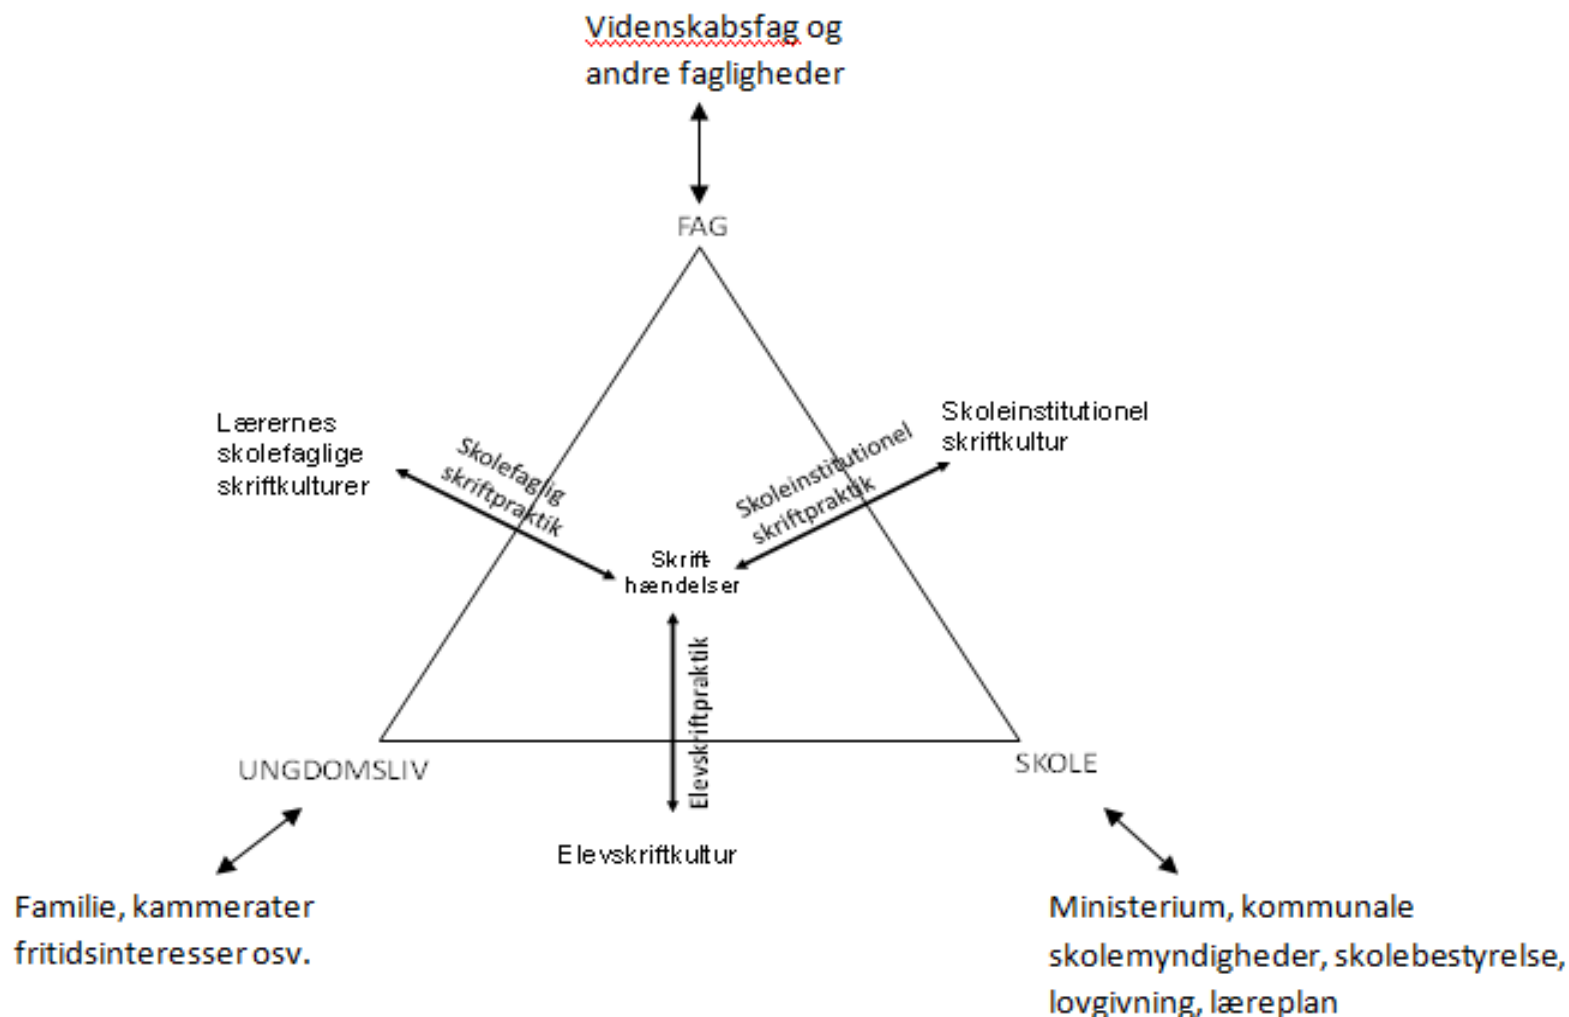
Videnskabsfag og andre fagligheder

FAG

Lærernes skolefaglige skriftkulturer

Skolefaglig skriftpraktik

Skoleinstitutionel skriftkultur

Skoleinstitutionel skriftpraktik

Skrift-hændelser

Elevskriftpraktik

UNGDOMSLIV

SKOLE

Elevskriftkultur

Familie, kammerater fritidsinteresser osv.

Ministerium, kommunale skolemyndigheder, skolebestyrelse, lovgivning, læreplan